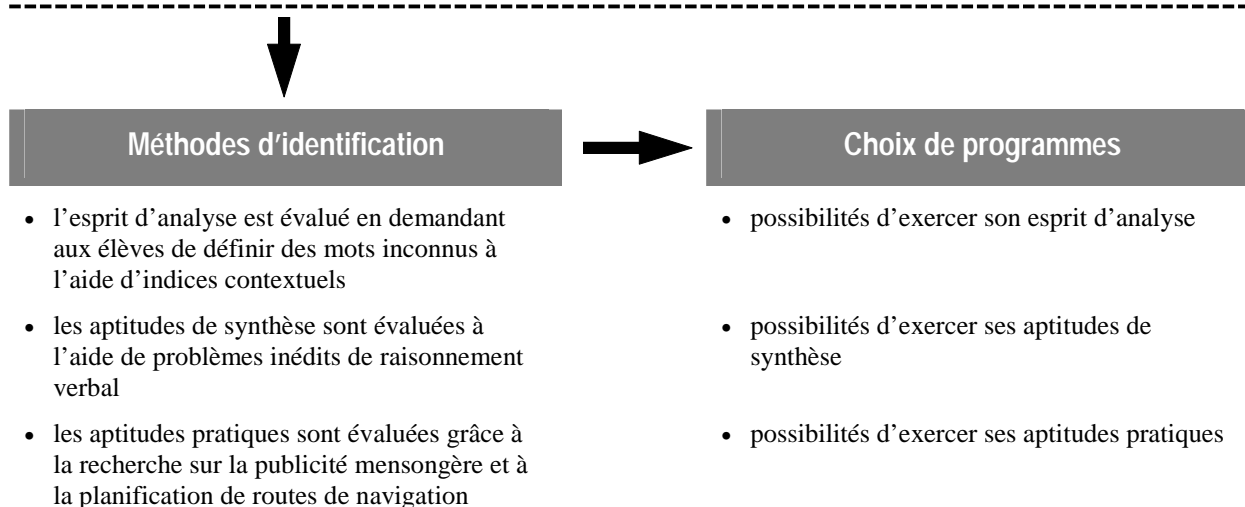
Méthodes d'identification

- l'esprit d'analyse est évalué en demandant aux élèves de définir des mots inconnus à l'aide d'indices contextuels
- les aptitudes de synthèse sont évaluées à l'aide de problèmes inédits de raisonnement verbal
- les aptitudes pratiques sont évaluées grâce à la recherche sur la publicité mensongère et à la planification de routes de navigation

Choix de programmes

- possibilités d'exercer son esprit d'analyse
- possibilités d'exercer ses aptitudes de synthèse
- possibilités d'exercer ses aptitudes pratiques